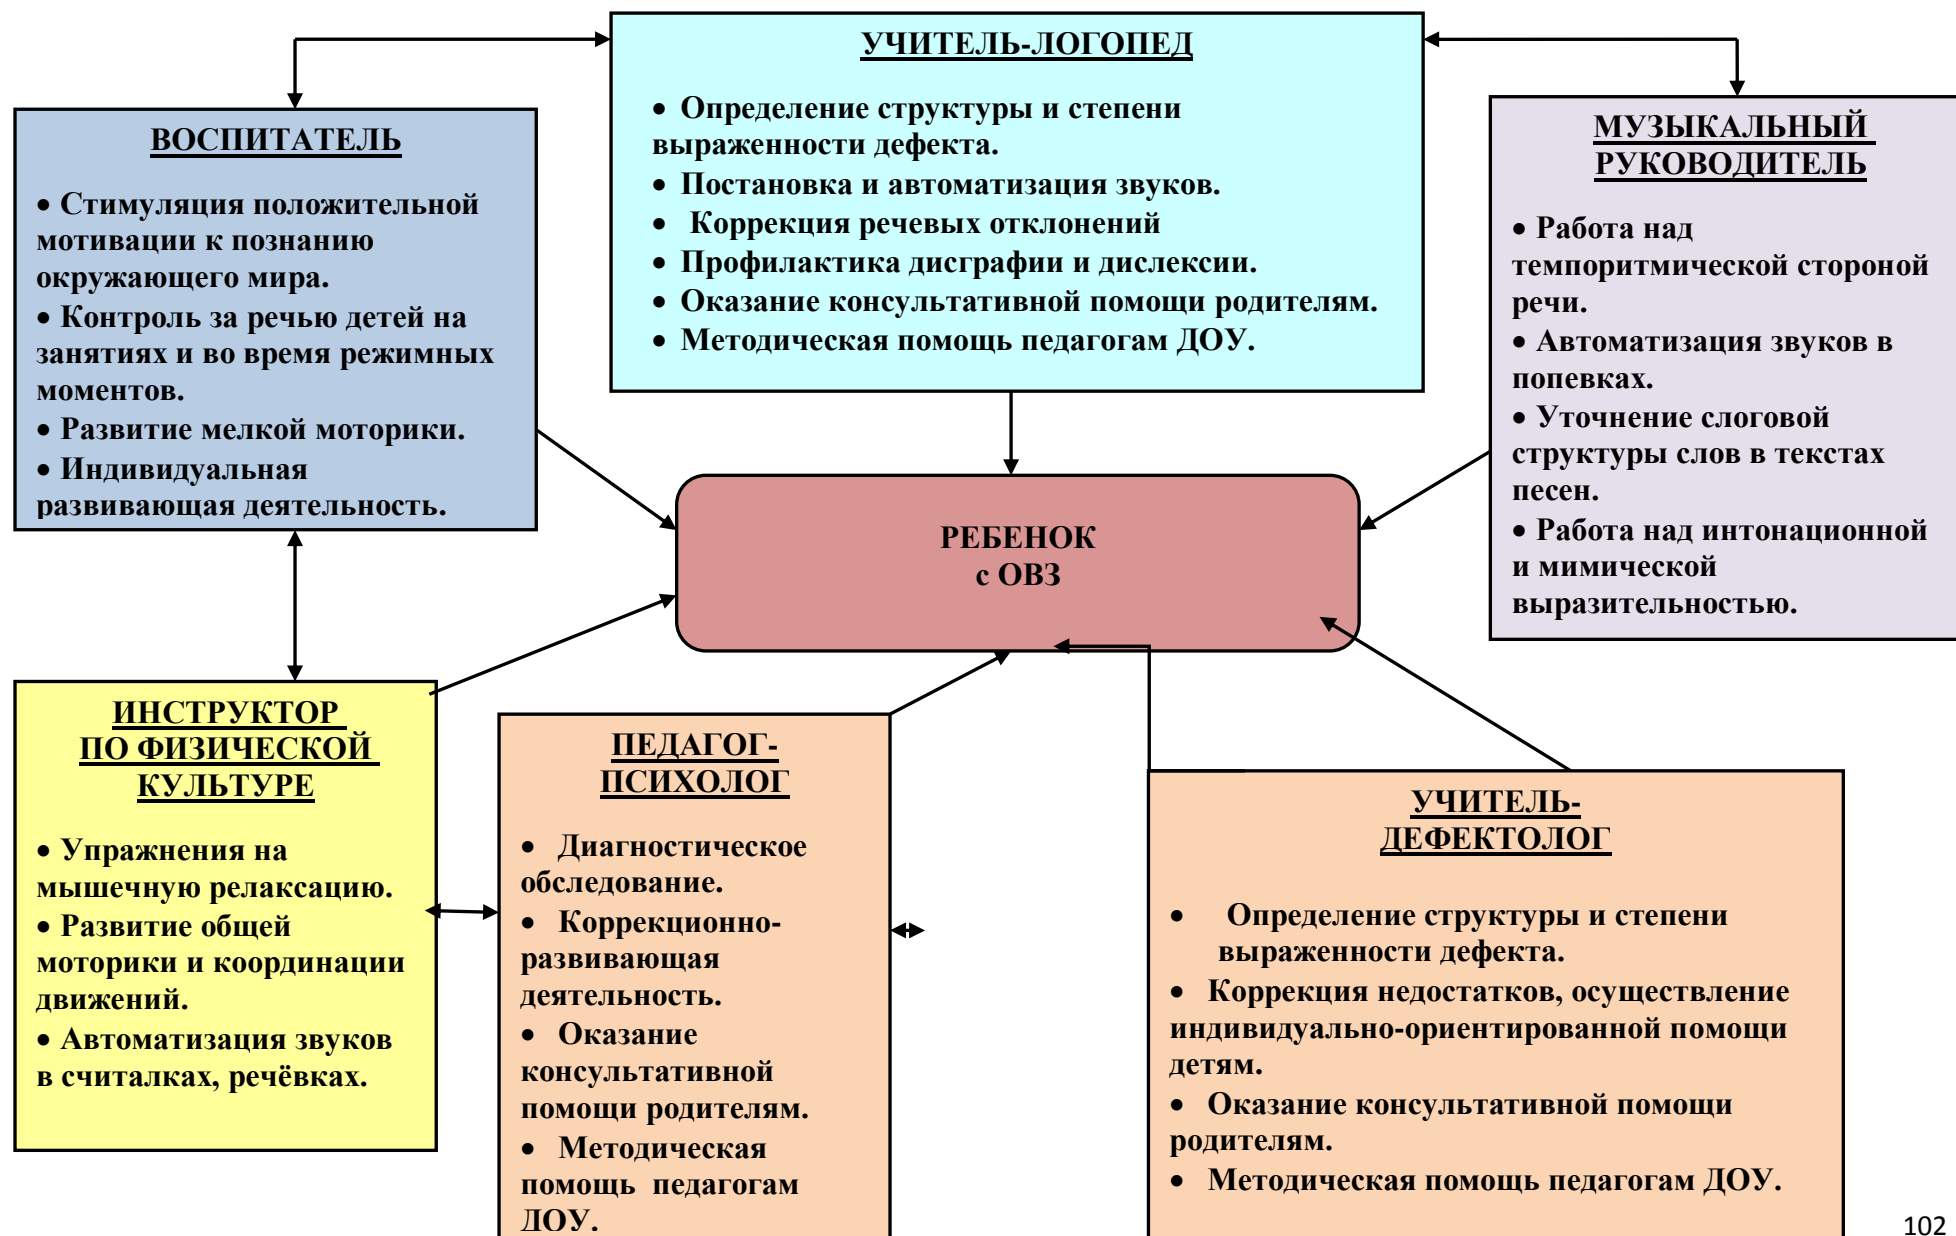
УЧИТЕЛЬ-ЛОГОПЕД

• Определение структуры и степени выраженности дефекта.
• Постановка и автоматизация звуков.
• Коррекция речевых отклонений
• Профилактика дисграфии и дислексии.
• Оказание консультативной помощи родителям.
• Методическая помощь педагогам ДОУ.

ВОСПИТАТЕЛЬ

• Стимуляция положительной мотивации к познанию окружающего мира.
• Контроль за речью детей на занятиях и во время режимных моментов.
• Развитие мелкой моторики.
• Индивидуальная развивающая деятельность.

МУЗЫКАЛЬНЫЙ РУКОВОДИТЕЛЬ

• Работа над темпоритмической стороной речи.
• Автоматизация звуков в попевках.
• Уточнение слоговой структуры слов в текстах песен.
• Работа над интонационной и мимической выразительностью.

РЕБЕНОК с ОВЗ

ИНСТРУКТОР ПО ФИЗИЧЕСКОЙ КУЛЬТУРЕ

• Упражнения на мышечную релаксацию.
• Развитие общей моторики и координации движений.
• Автоматизация звуков в считалках, речёвках.

ПЕДАГОГ-ПСИХОЛОГ

• Диагностическое обследование.
• Коррекционно-развивающая деятельность.
• Оказание консультативной помощи родителям.
• Методическая помощь педагогам ДОУ.

УЧИТЕЛЬ-ДЕФЕКТОЛОГ

• Определение структуры и степени выраженности дефекта.
• Коррекция недостатков, осуществление индивидуально-ориентированной помощи детям.
• Оказание консультативной помощи родителям.
• Методическая помощь педагогам ДОУ.

102